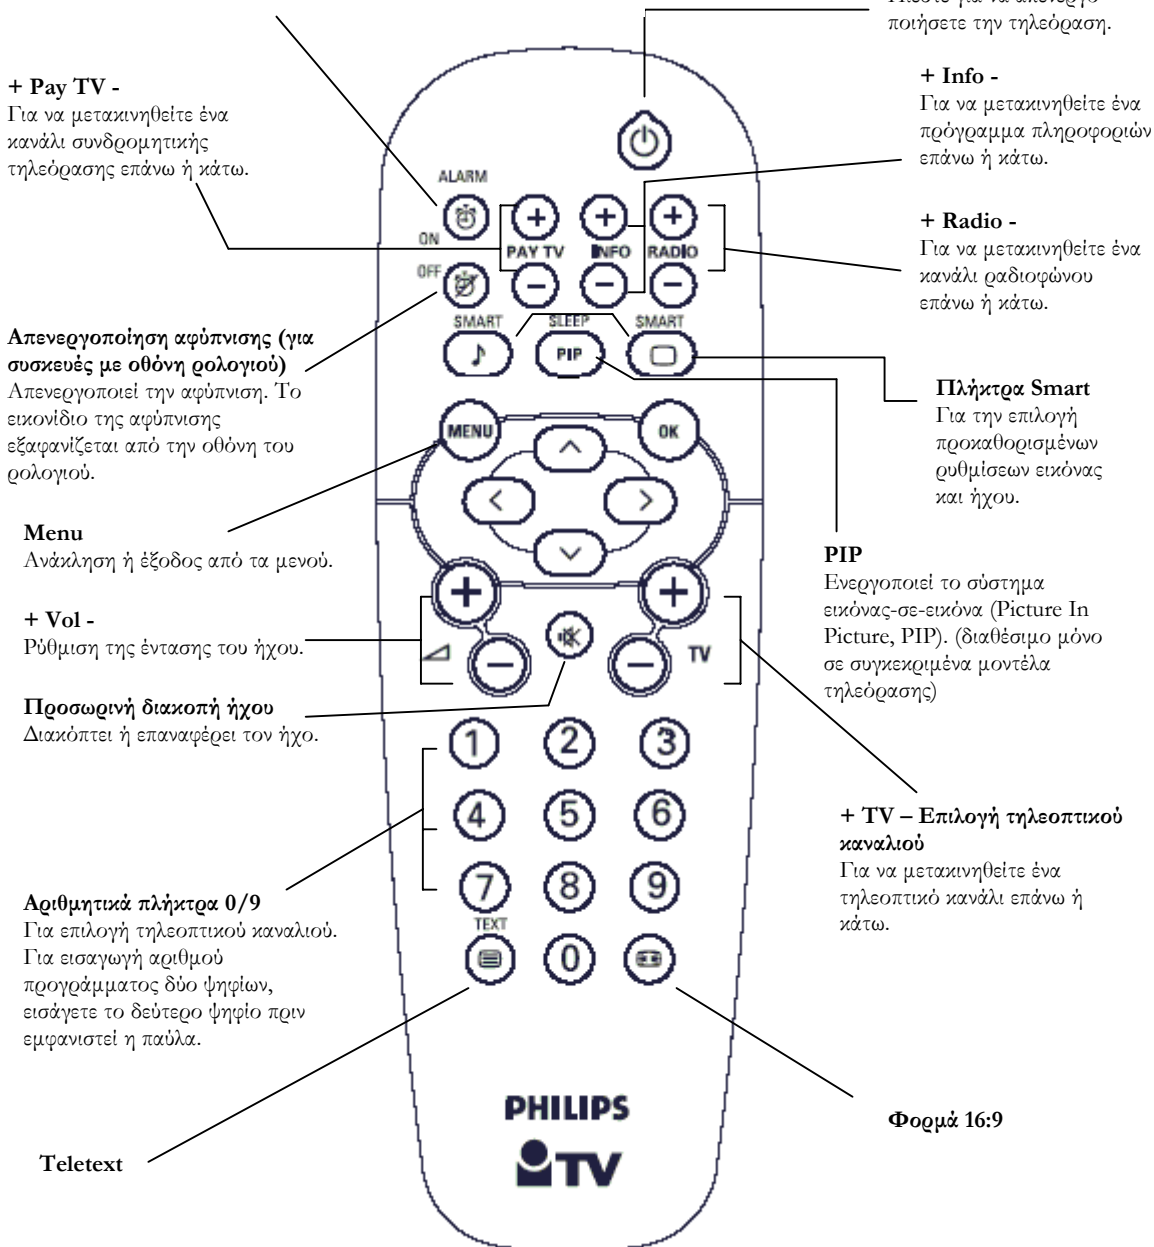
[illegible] ποιήσετε την τηλεόραση.

+ Pay TV -
Για να μετακινηθείτε ένα κανάλι συνδρομητικής τηλεόρασης επάνω ή κάτω.

+ Info -
Για να μετακινηθείτε ένα πρόγραμμα πληροφοριών επάνω ή κάτω.

+ Radio -
Για να μετακινηθείτε ένα κανάλι ραδιοφώνου επάνω ή κάτω.

ALARM
ON
OFF
PAY TV
INFO
RADIO
SMART
SLEEP
SMART
PIP
MENU
OK
TV
TEXT

Απενεργοποίηση αφύπνισης (για συσκευές με οθόνη ρολογιού)
Απενεργοποιεί την αφύπνιση. Το εικονίδιο της αφύπνισης εξαφανίζεται από την οθόνη του ρολογιού.

Πλήκτρα Smart
Για την επιλογή προκαθορισμένων ρυθμίσεων εικόνας και ήχου.

Menu
Ανάκληση ή έξοδος από τα μενού.

PIP
Ενεργοποιεί το σύστημα εικόνας-σε-εικόνα (Picture In Picture, PIP). (διαθέσιμο μόνο σε συγκεκριμένα μοντέλα τηλεόρασης)

+ Vol -
Ρύθμιση της έντασης του ήχου.

Προσωρινή διακοπή ήχου
Διακόπτει ή επαναφέρει τον ήχο.

1 2 3 4 5 6 7 8 9 0

+ TV – Επιλογή τηλεοπτικού καναλιού
Για να μετακινηθείτε ένα τηλεοπτικό κανάλι επάνω ή κάτω.

Αριθμητικά πλήκτρα 0/9
Για επιλογή τηλεοπτικού καναλιού. Για εισαγωγή αριθμού προγράμματος δύο ψηφίων, εισάγετε το δεύτερο ψηφίο πριν εμφανιστεί η παύλα.

PHILIPS
TV

Φορμά 16:9

Teletext